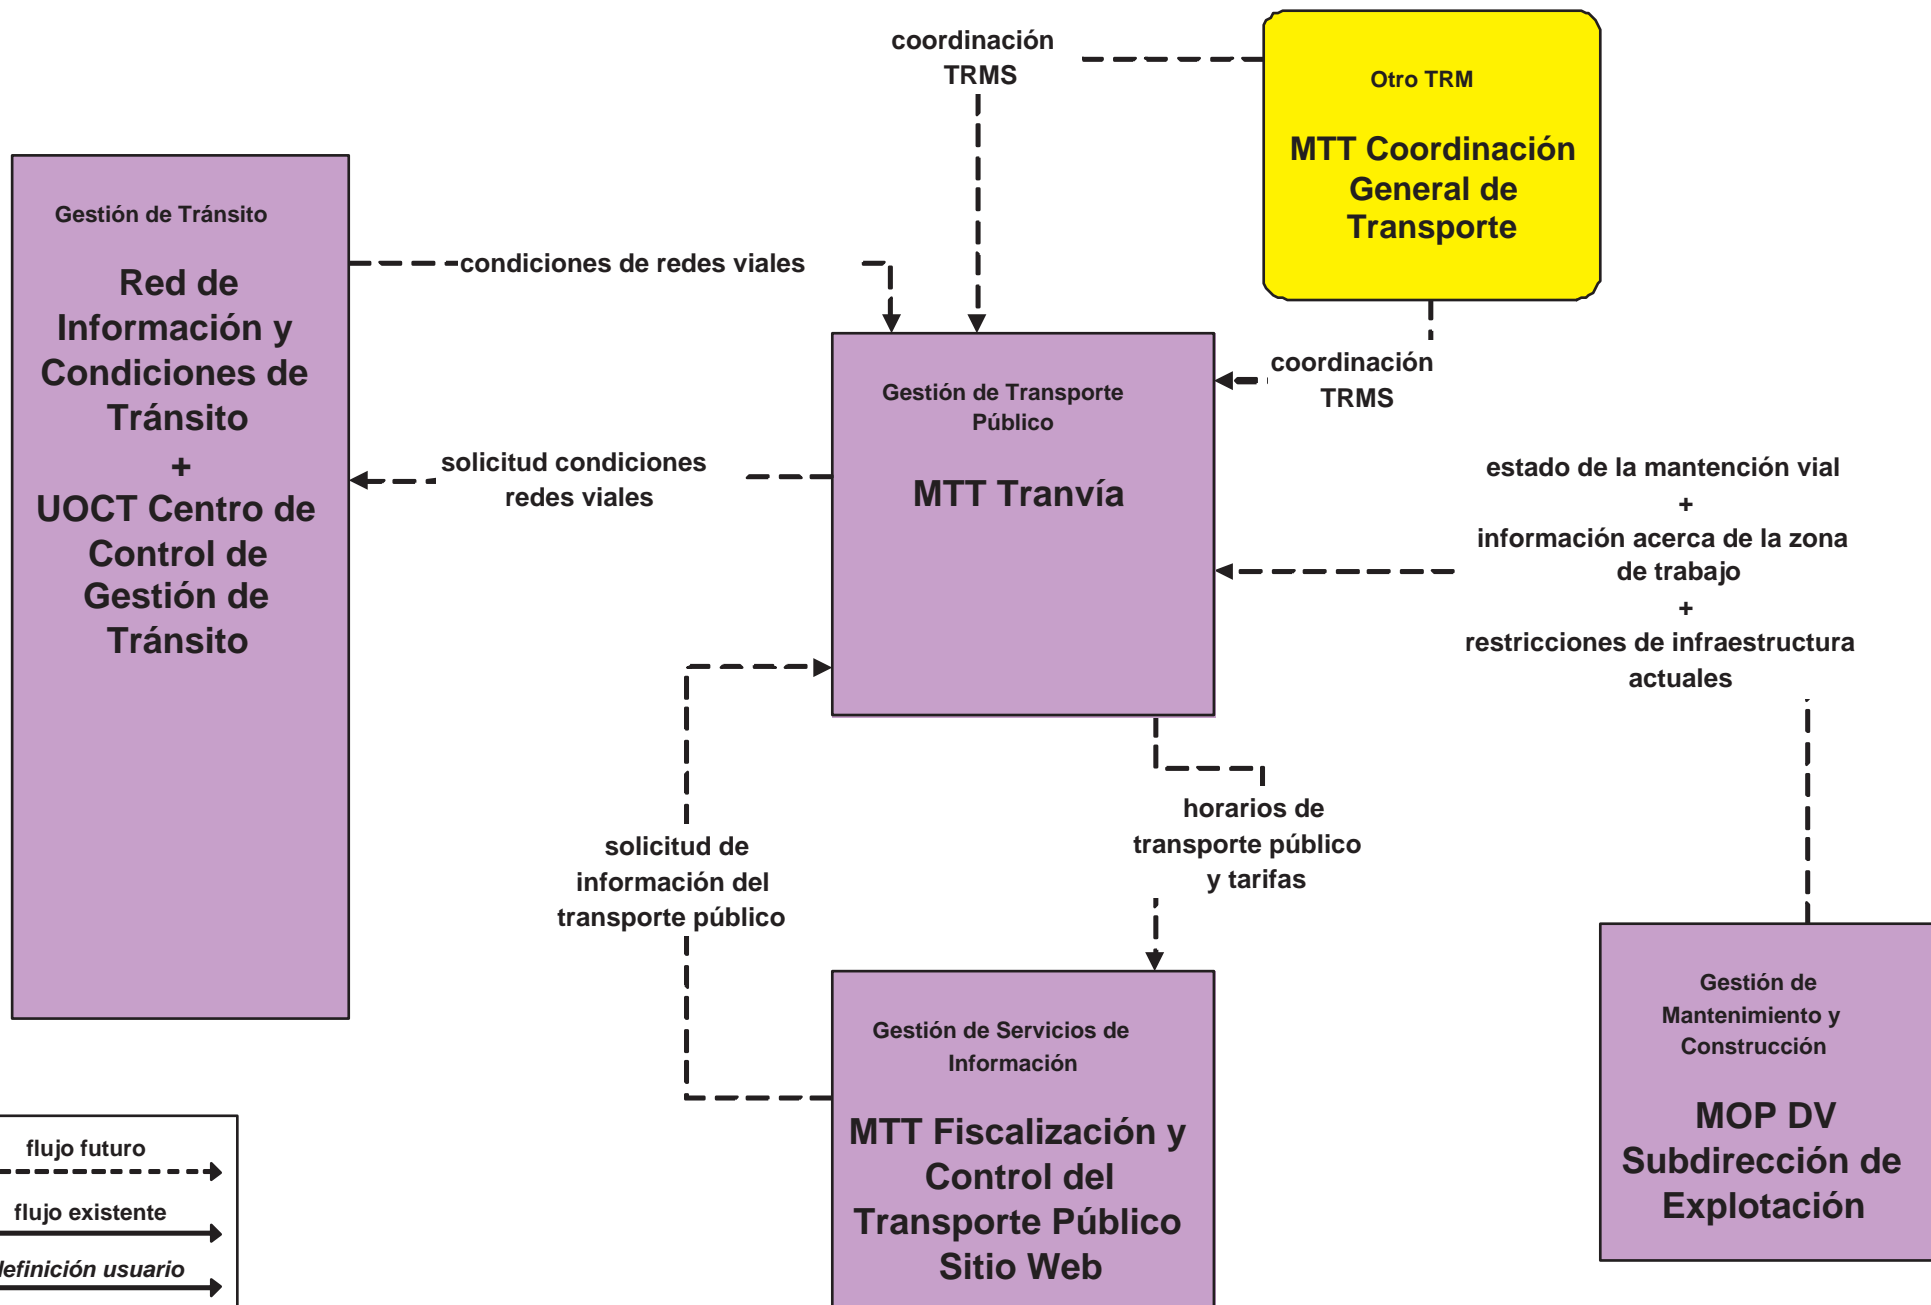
coordinación TRMS

Otro TRM

MTT Coordinación General de Transporte

Gestión de Tránsito

Red de Información y Condiciones de Tránsito + UOCT Centro de Control de Gestión de Tránsito

condiciones de redes viales

Gestión de Transporte Público

MTT Tranvía

coordinación TRMS

solicitud condiciones redes viales

estado de la mantención vial + información acerca de la zona de trabajo + restricciones de infraestructura actuales

solicitud de información del transporte público

horarios de transporte público y tarifas

Gestión de Servicios de Información

MTT Fiscalización y Control del Transporte Público Sitio Web

Gestión de Mantenimiento y Construcción

MOP DV Subdirección de Explotación

flujo futuro

flujo existente

lefinición usuario